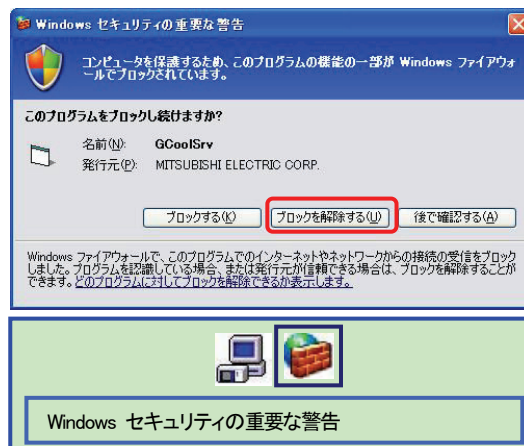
Windows セキュリティの重要な警告

コンピュータを保護するため、このプログラムの機能の一部が Windows ファイアウォールでブロックされています。

このプログラムをブロックし続けますか?

名前(N): GCoolSrv
発行元(P): MITSUBISHI ELECTRIC CORP.

ブロックする(K) ブロックを解除する(U) 後で確認する(A)

Windows ファイアウォールで、このプログラムでのインターネットやネットワークからの接続の受信をブロックしました。プログラムを認識している場合、または発行元が信頼できる場合は、ブロックを解除することができます。どのプログラムに対してブロックを解除できるか表示します。

Windows セキュリティの重要な警告